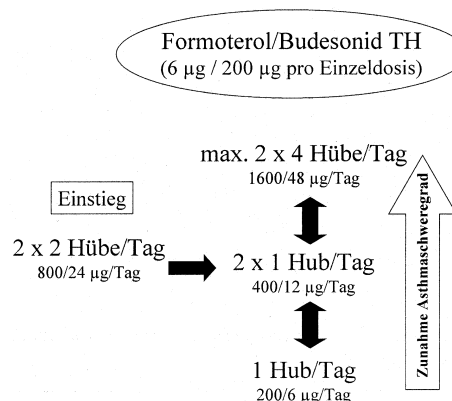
Formoterol/Budesonid TH
(6 µg / 200 µg pro Einzeldosis)

max. 2 x 4 Hübe/Tag
1600/48 µg/Tag

Einstieg

2 x 2 Hübe/Tag
800/24 µg/Tag

2 x 1 Hub/Tag
400/12 µg/Tag

1 Hub/Tag
200/6 µg/Tag

Zunahme Asthmaschweregrad